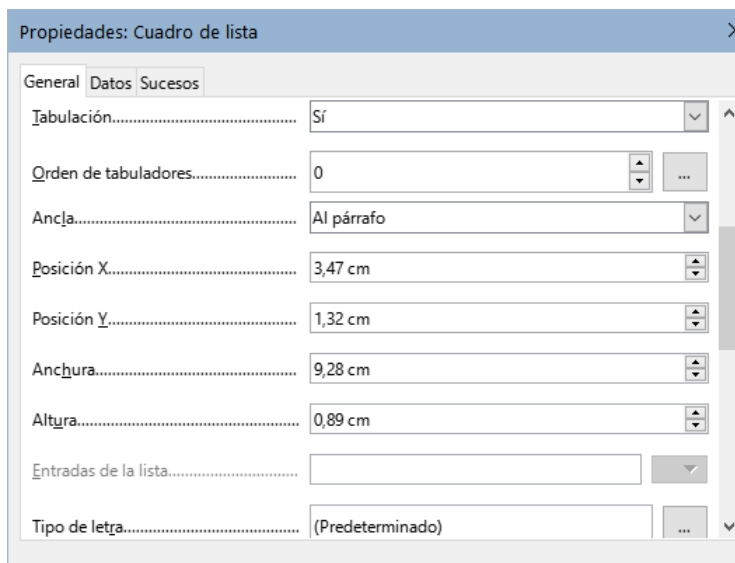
Propiedades: Cuadro de lista

General Datos Sucesos

Tabulación.............................................. Sí

Orden de tabuladores.......................... 0 ...

Ancla........................................................ Al párrafo

Posición X................................................ 3,47 cm

Posición Y................................................ 1,32 cm

Anchura.................................................... 9,28 cm

Altura........................................................ 0,89 cm

Entradas de la lista...............................

Tipo de letra............................................ (Predeterminado) ...